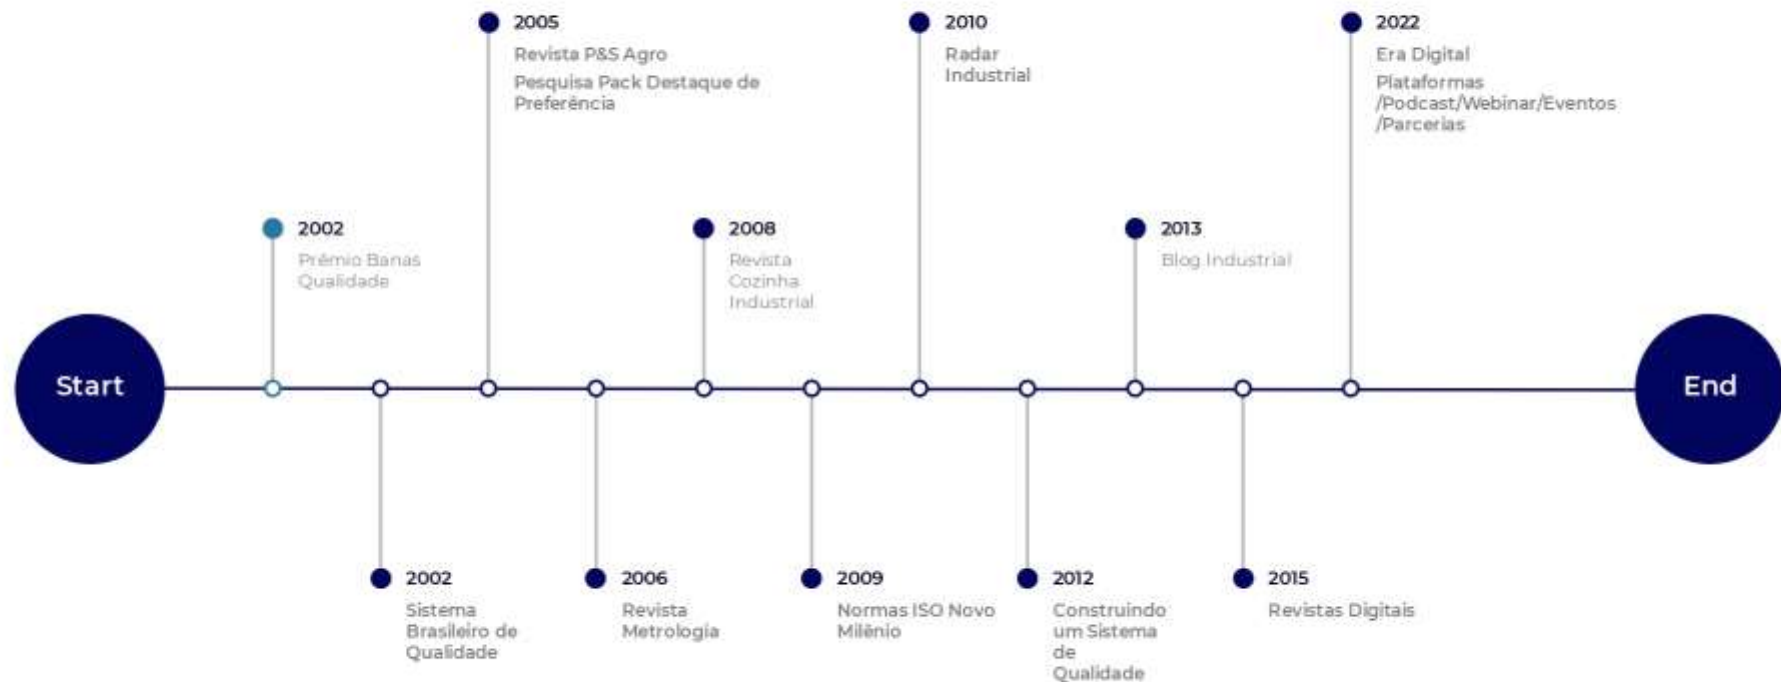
Start

2002
Prêmio Banas Qualidade

2002
Sistema Brasileiro de Qualidade

2005
Revista P&S Agro
Pesquisa Pack Destaque de Preferência

2006
Revista Metrologia

2008
Revista Cozinha Industrial

2009
Normas ISO Novo Milênio

2010
Radar Industrial

2012
Construindo um Sistema de Qualidade

2013
Blog Industrial

2015
Revistas Digitais

2022
Era Digital
Plataformas /Podcast/Webinar/Eventos /Parcerias

End